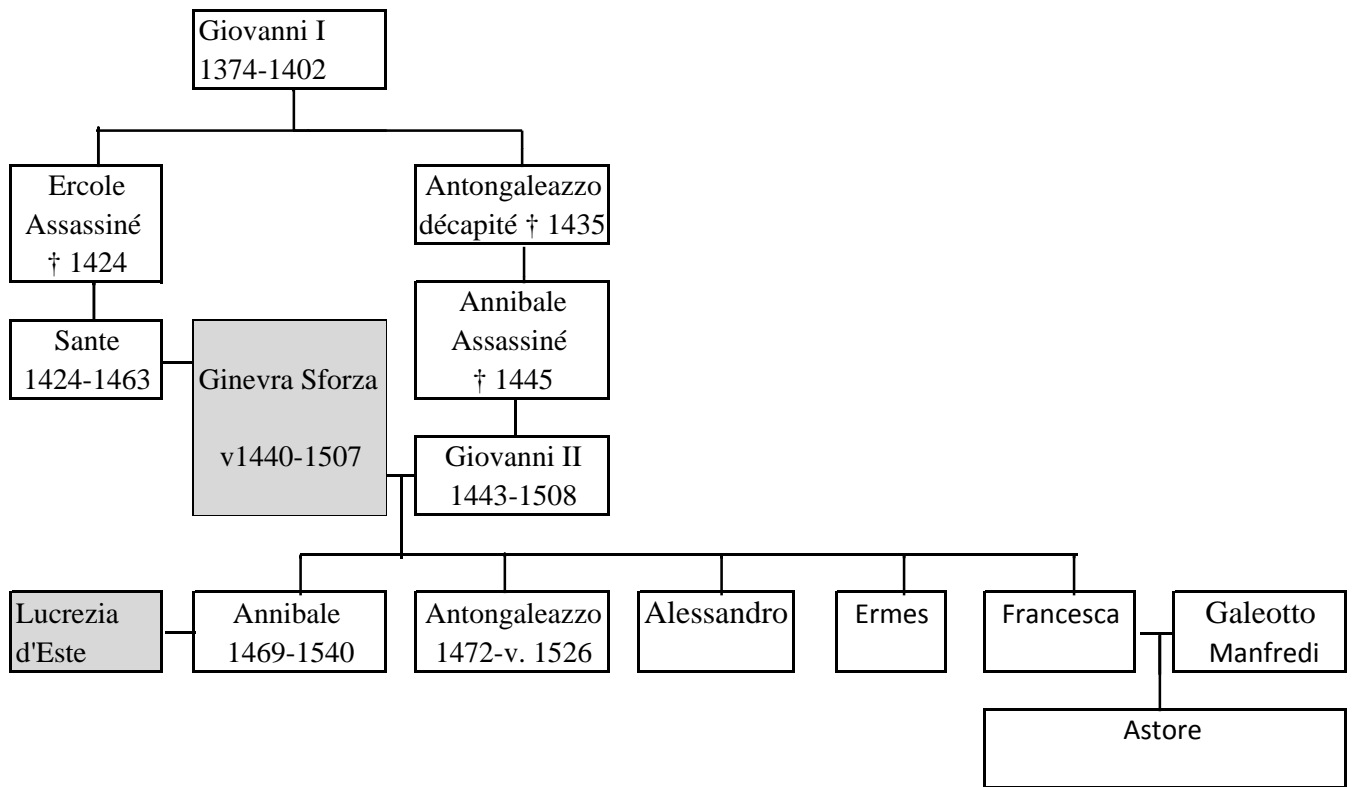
Giovanni I
1374-1402

Ercole
Assassiné
† 1424

Antongaleazzo
décapité † 1435

Annibale
Assassiné
† 1445

Sante
1424-1463

Ginevra Sforza

v1440-1507

Giovanni II
1443-1508

Lucrezia d'Este

Annibale
1469-1540

Antongaleazzo
1472-v. 1526

Alessandro

Ermes

Francesca

Galeotto
Manfredi

Astore